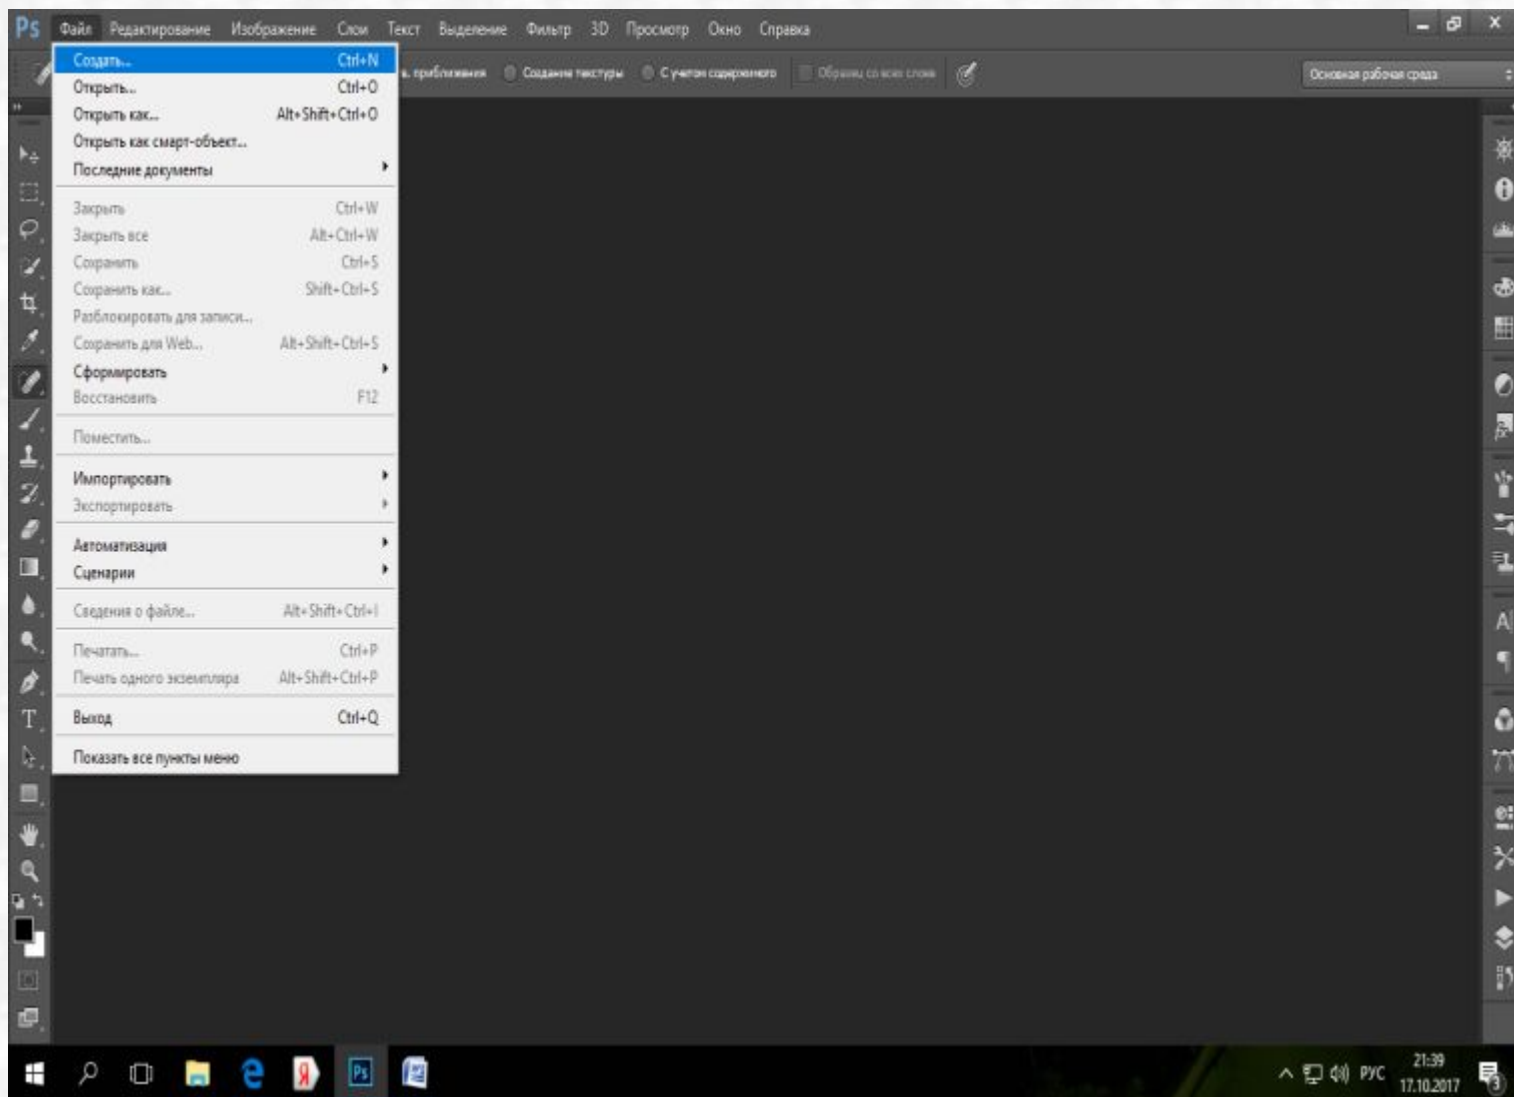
Ps Файл Редактирование Изображение Слои Текст Выделение Фильтр 3D Просмотр Окно Справка

Создать... Ctrl+N
Открыть... Ctrl+O
Открыть как... Alt+Shift+Ctrl+O
Открыть как смарт-объект...
Последние документы
Закрыть Ctrl+W
Закрыть все Alt+Ctrl+W
Сохранить Ctrl+S
Сохранить как... Shift+Ctrl+S
Разблокировать для записи...
Сохранить для Web... Alt+Shift+Ctrl+S
Сформировать
Восстановить F12
Поместить...
Импортировать
Экспортировать
Автоматизация
Сценарии
Сведения о файле... Alt+Shift+Ctrl+I
Печатать... Ctrl+P
Печать одного экземпляра Alt+Shift+Ctrl+P
Выход Ctrl+Q
Показать все пункты меню

приближения Создание текстуры С учетом содержимого Образец со всех слоев

Основная рабочая среда

РУС 21:39 17.10.2017